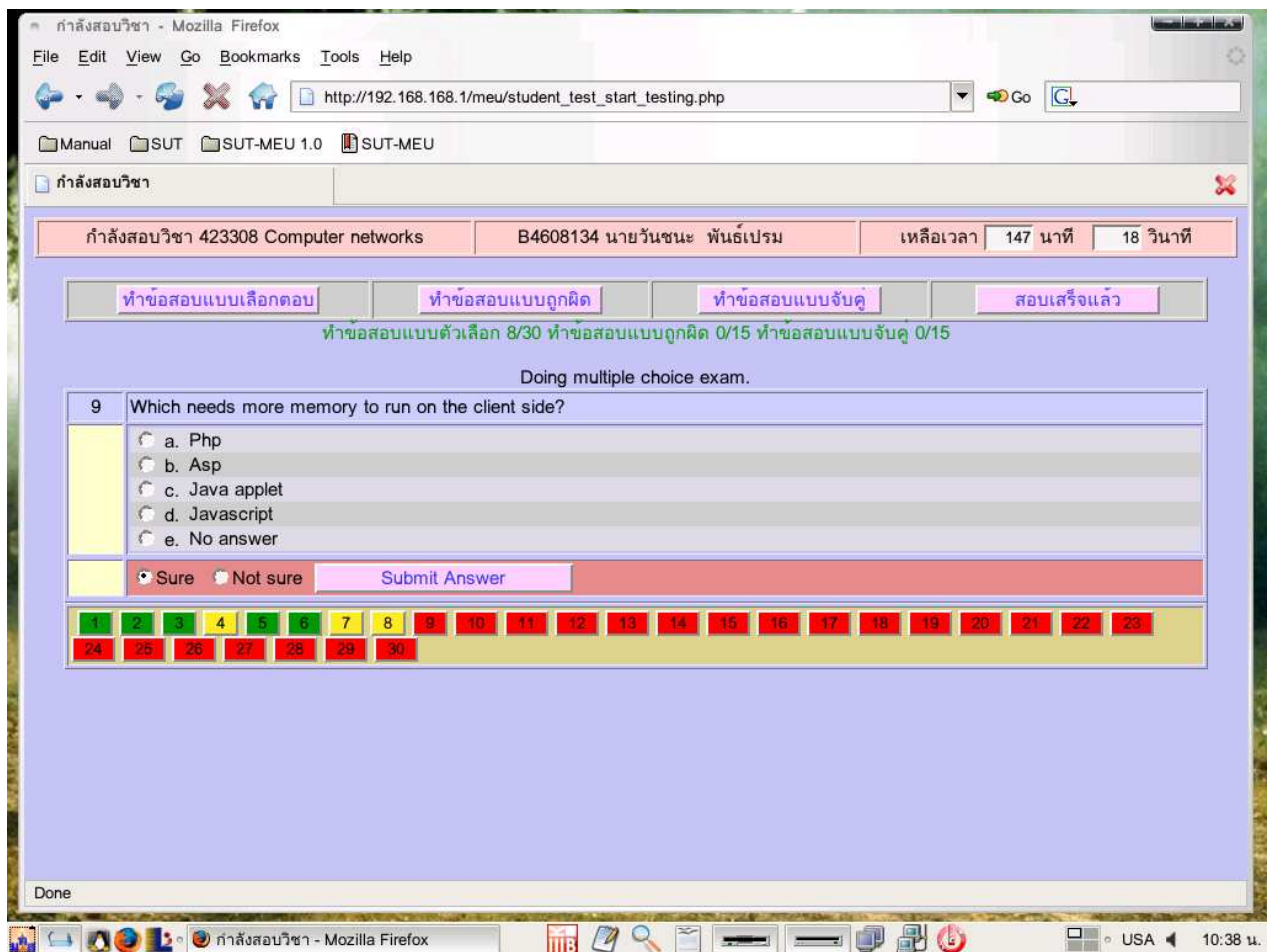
กำลังสอบวิชา - Mozilla Firefox

File Edit View Go Bookmarks Tools Help

http://192.168.168.1/meu/student_test_start_testing.php

Go

Manual SUT SUT-MEU 1.0 SUT-MEU

กำลังสอบวิชา

กำลังสอบวิชา 423308 Computer networks | B4608134 นายวันชนะ พันธ์เปรม | เหลือเวลา 147 นาที 18 วินาที

ทำข้อสอบแบบเลือกตอบ | ทำข้อสอบแบบถูกผิด | ทำข้อสอบแบบจับคู่ | สอบเสร็จแล้ว

ทำข้อสอบแบบตัวเลือก 8/30 ทำข้อสอบแบบถูกผิด 0/15 ทำข้อสอบแบบจับคู่ 0/15

Doing multiple choice exam.

9 Which needs more memory to run on the client side?

a. Php
b. Asp
c. Java applet
d. Javascript
e. No answer

Sure Not sure Submit Answer

1 2 3 4 5 6 7 8 9 10 11 12 13 14 15 16 17 18 19 20 21 22 23
24 25 26 27 28 29 30

Done

กำลังสอบวิชา - Mozilla Firefox

USA 10:38 น.